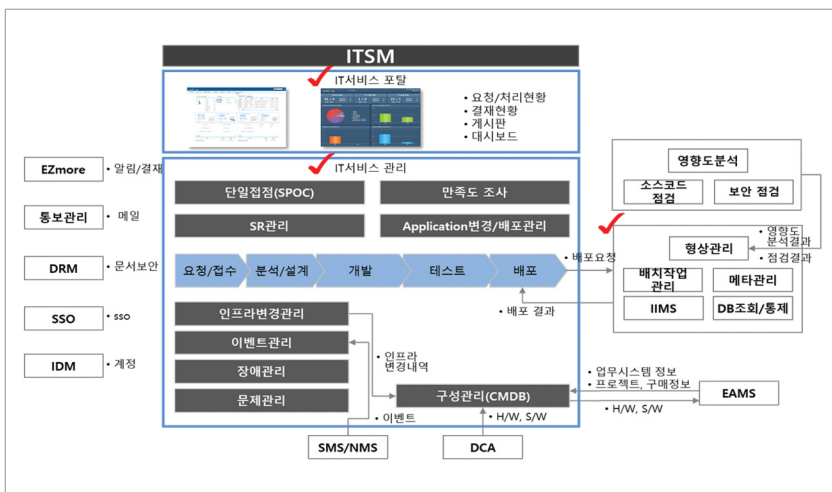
ITSM

IT서비스 포탈

• 요청/처리현황
• 결재현황
• 게시판
• 대시보드

EZmore • 알림/결재

통보관리 • 메일

DRM • 문서보안

SSO • sso

IDM • 계정

IT서비스 관리

단일접점(SPOC)

만족도 조사

SR관리

Application변경/배포관리

요청/접수

분석/설계

개발

테스트

배포

• 배포요청

• 배포 결과

인프라변경관리

이벤트관리

장애관리

문제관리

• 인프라 변경내역

구성관리(CMDB)

• 이벤트

• H/W, S/W

SMS/NMS

DCA

• 업무시스템 정보
• 프로젝트, 구매정보

• H/W, S/W

EAMS

영향도분석

소스코드 점검

보안 점검

• 영향도 분석결과

형상관리

• 점검결과

배치작업 관리

메타관리

IIMS

DB조회/통제